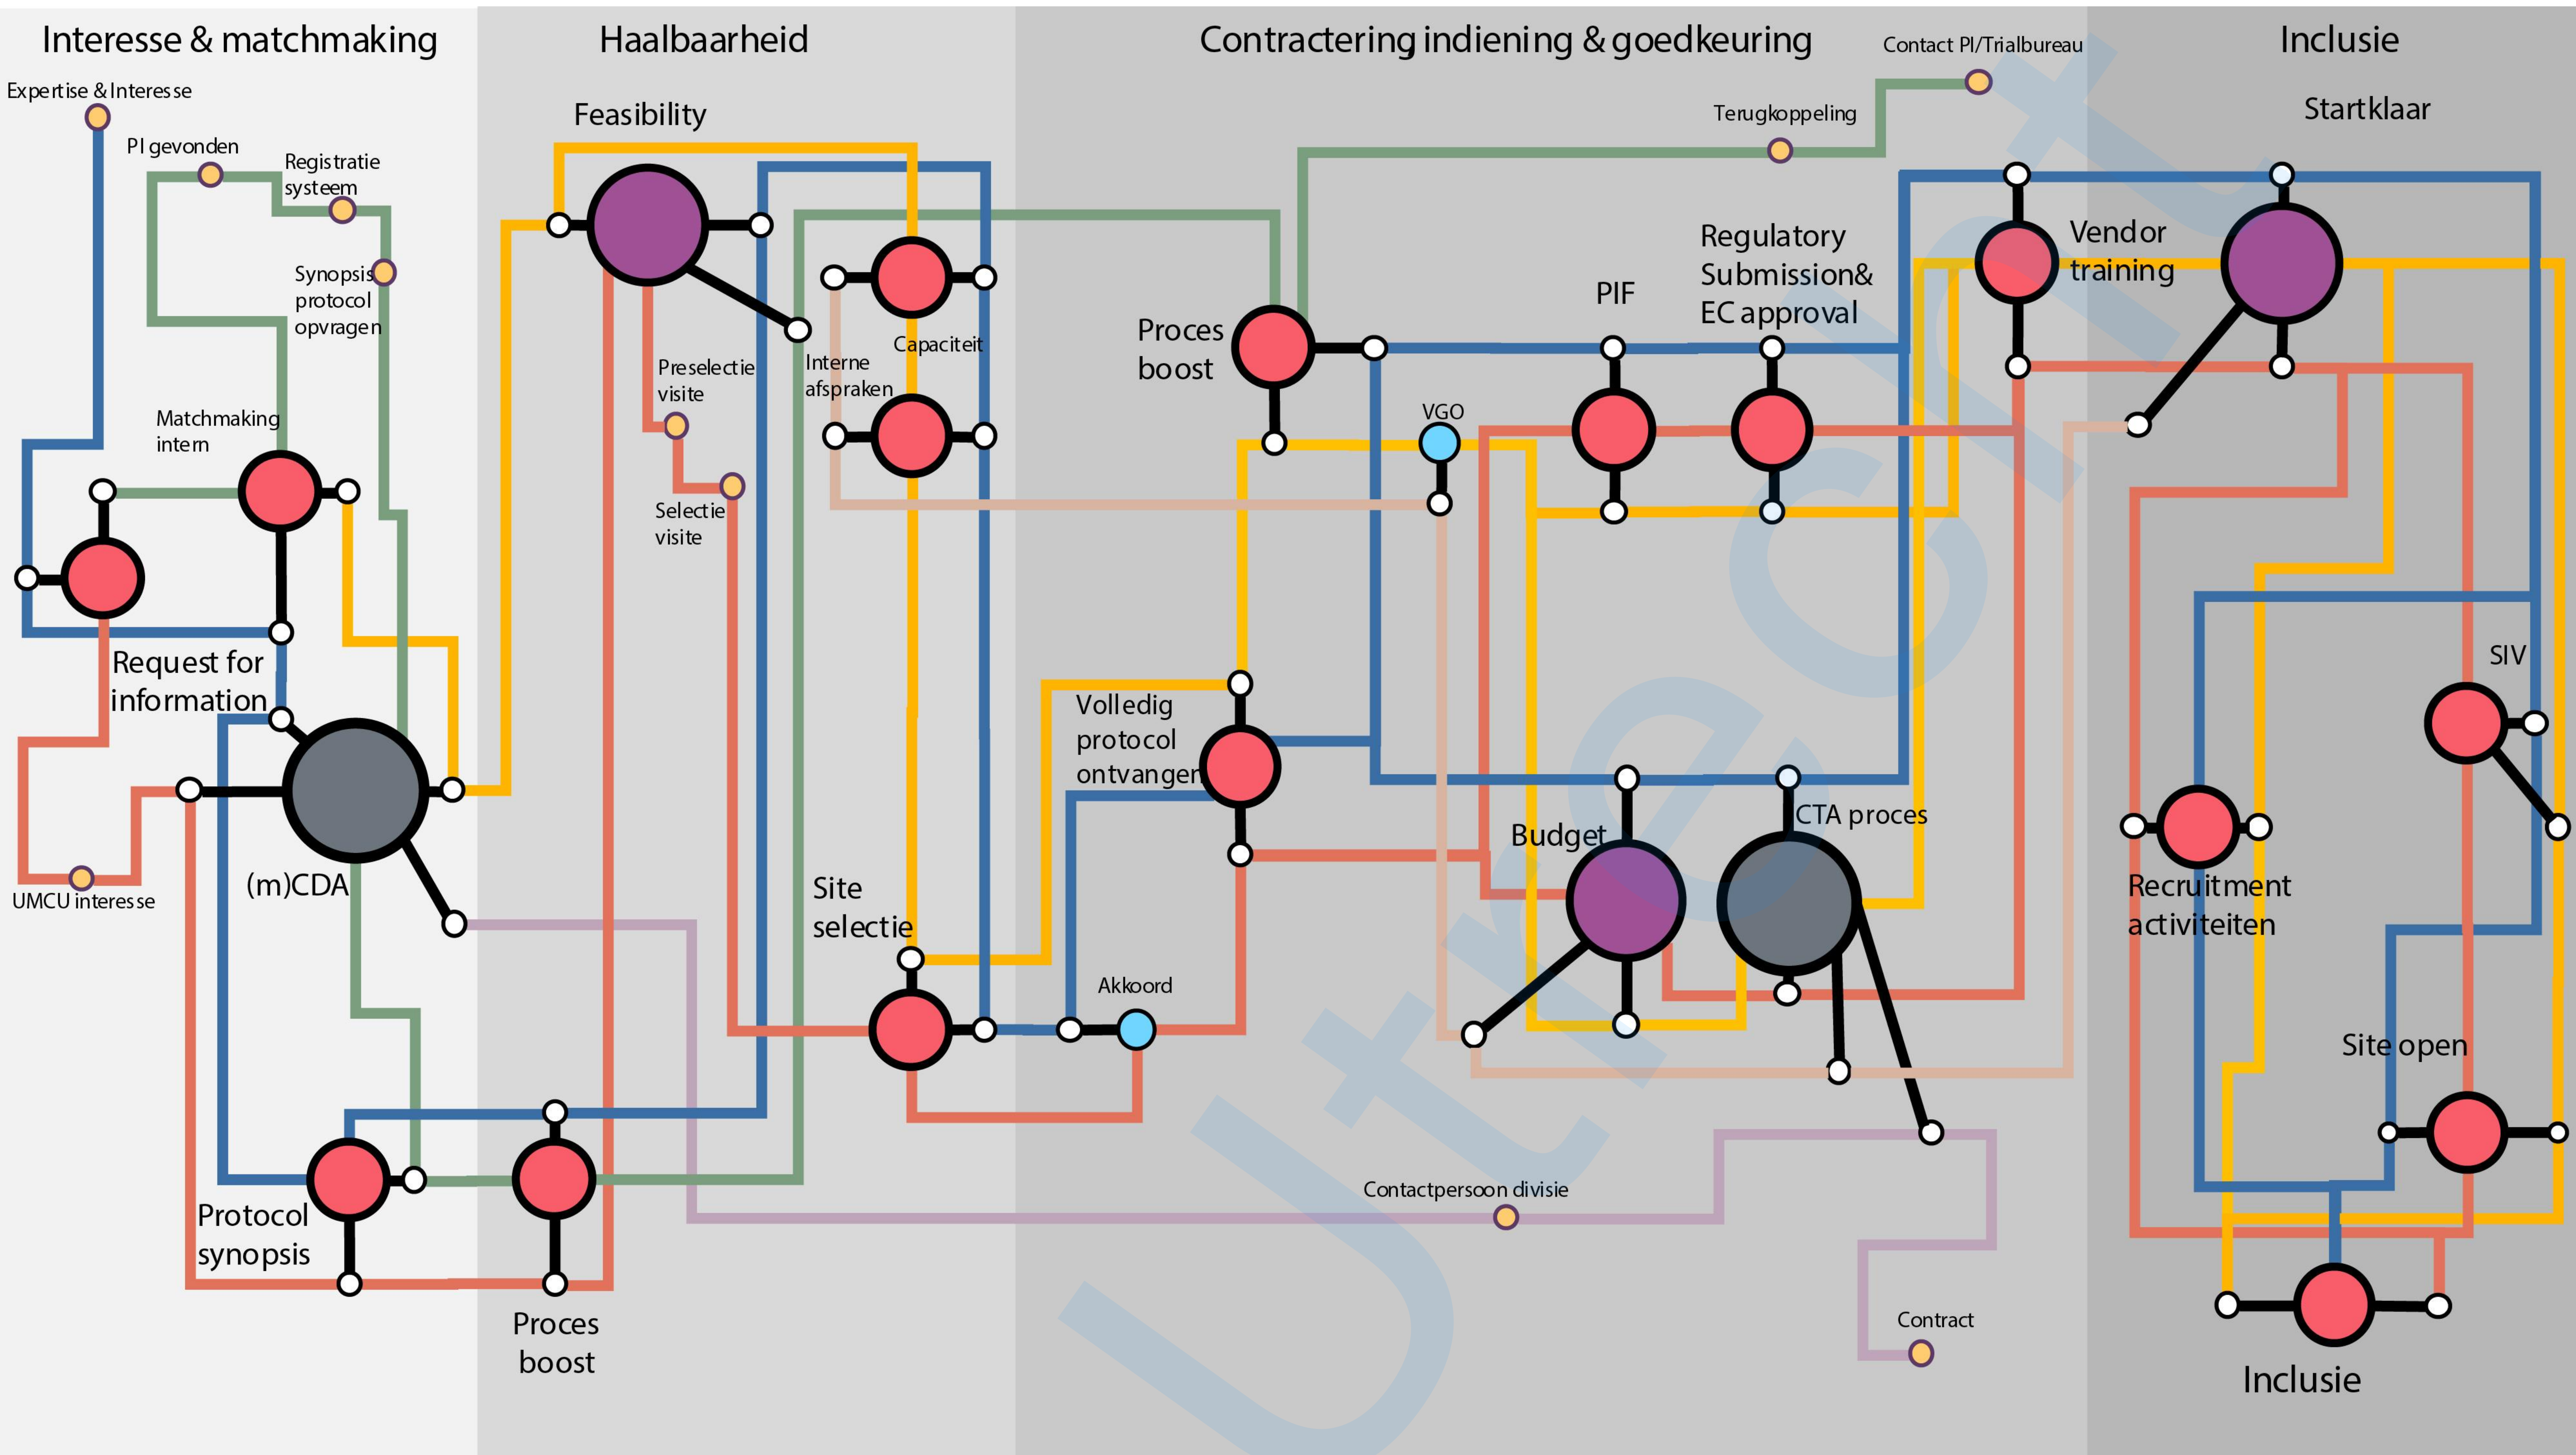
Interesse & matchmaking

Haalbaarheid

Contractering indiening & goedkeuring

Inclusie

Expertise & Interesse

PI gevonden

Registratie systeem

Synopsis protocol opvragen

Matchmaking intern

Request for information

(m)CDA

UMCU interesse

Protocol synopsis

Proces boost

Feasibility

Preselectie visite

Selectie visite

Interne afspraken

Capaciteit

Site selectie

Akkoord

Volledig protocol ontvangen

Proces boost

VGO

PIF

Regulatory Submission& EC approval

Terugkoppeling

Contact PI/Trialbureau

Budget

CTA proces

Contactpersoon divisie

Contract

Vendor training

Startklaar

SIV

Recruitment activiteiten

Site open

Inclusie

Utrecht